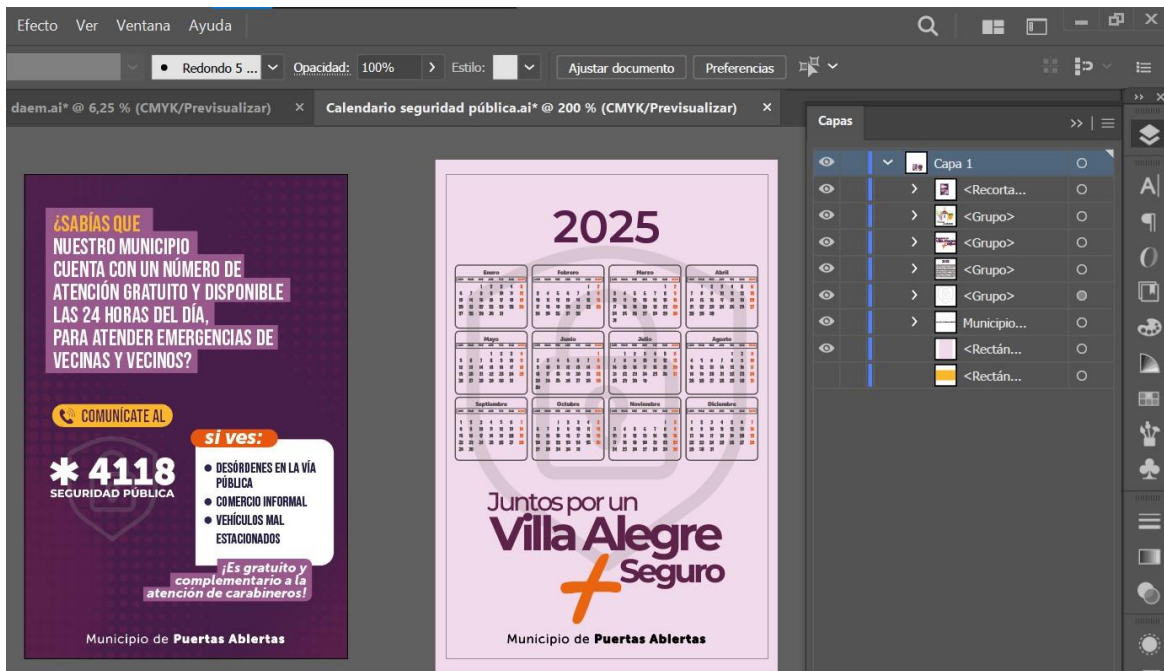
Efecto Ver Ventana Ayuda

Redondo 5 ... Opacidad: 100% Estilo: Ajustar documento Preferencias

daem.ai* @ 6,25 % (CMYK/Previsualizar) × Calendario seguridad pública.ai* @ 200 % (CMYK/Previsualizar) ×

¿SABÍAS QUE NUESTRO MUNICIPIO CUENTA CON UN NÚMERO DE ATENCIÓN GRATUITO Y DISPONIBLE LAS 24 HORAS DEL DÍA, PARA ATENDER EMERGENCIAS DE VECINAS Y VECINOS?

COMUNÍCATE AL

✱ 4118
SEGURIDAD PÚBLICA

si ves:
• DESÓRDENES EN LA VÍA PÚBLICA
• COMERCIO INFORMAL
• VEHÍCULOS MAL ESTACIONADOS

¡Es gratuito y complementario a la atención de carabineros!

Municipio de Puertas Ablertas

2025

Enero Febrero Marzo Abril
Mayo Junio Julio Agosto
Septiembre Octubre Noviembre Diciembre

Juntos por un
Villa Alegre
+ Seguro

Municipio de Puertas Ablertas

Capas

Capa 1
<Recorta...
<Grupo>
<Grupo>
<Grupo>
<Grupo>
Municipio...
<Rectán...
<Rectán...